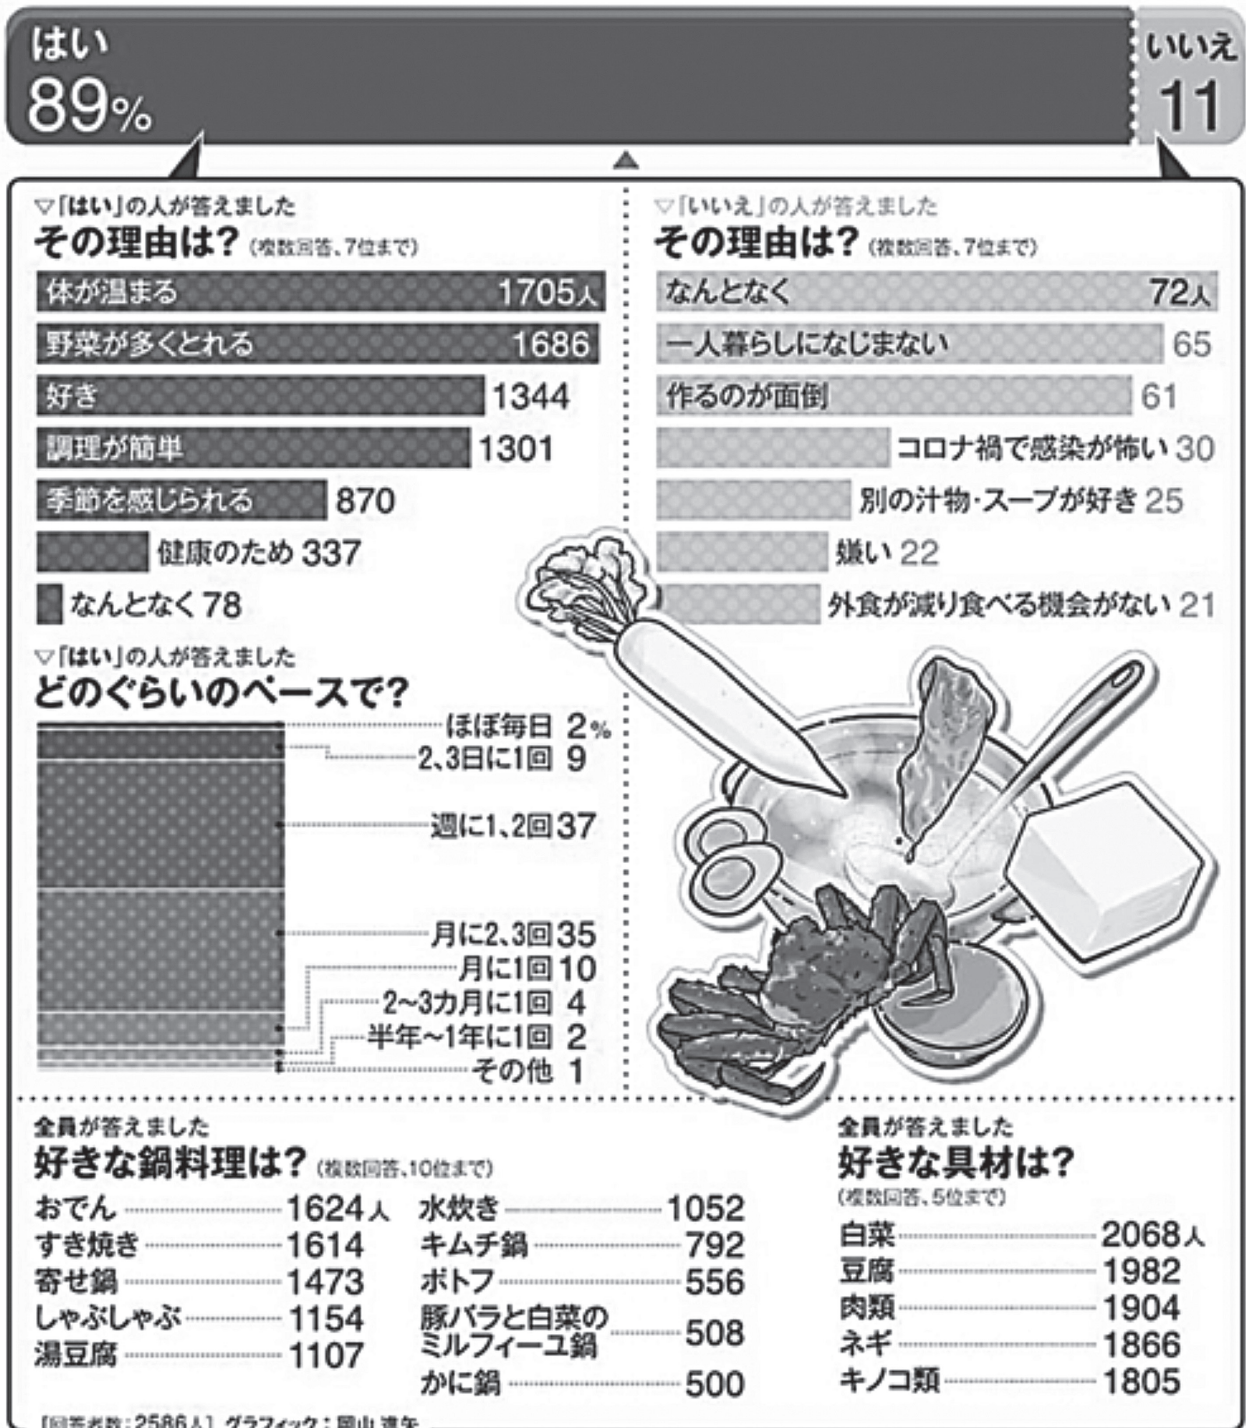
はい
89%

いいえ
11

▽「はい」の人が答えました
その理由は？（複数回答、7位まで）

| | |
|---|---|
| 体が温まる | 1705人 |
| 野菜が多くとれる | 1686 |
| 好き | 1344 |
| 調理が簡単 | 1301 |
| 季節を感じられる | 870 |
| 健康のため | 337 |
| なんとなく | 78 |

▽「いいえ」の人が答えました
その理由は？（複数回答、7位まで）

| | |
|---|---|
| なんとなく | 72人 |
| 一人暮らしになじまない | 65 |
| 作るのが面倒 | 61 |
| コロナ禍で感染が怖い | 30 |
| 別の汁物・スープが好き | 25 |
| 嫌い | 22 |
| 外食が減り食べる機会がない | 21 |

▽「はい」の人が答えました
どのぐらいのペースで？

| | |
|---|---|
| ほぼ毎日 | 2% |
| 2、3日に1回 | 9 |
| 週に1、2回 | 37 |
| 月に2、3回 | 35 |
| 月に1回 | 10 |
| 2~3カ月に1回 | 4 |
| 半年~1年に1回 | 2 |
| その他 | 1 |

全員が答えました
好きな鍋料理は？（複数回答、10位まで）

| | |
|---|---|
| おでん | 1624人 |
| すき焼き | 1614 |
| 寄せ鍋 | 1473 |
| しゃぶしゃぶ | 1154 |
| 湯豆腐 | 1107 |
| 水炊き | 1052 |
| キムチ鍋 | 792 |
| ポトフ | 556 |
| 豚バラと白菜のミルフィーユ鍋 | 508 |
| かに鍋 | 500 |

全員が答えました
好きな具材は？
（複数回答、5位まで）

| | |
|---|---|
| 白菜 | 2068人 |
| 豆腐 | 1982 |
| 肉類 | 1904 |
| ネギ | 1866 |
| キノコ類 | 1805 |

[回答者数：2586人] グラフィック：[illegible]